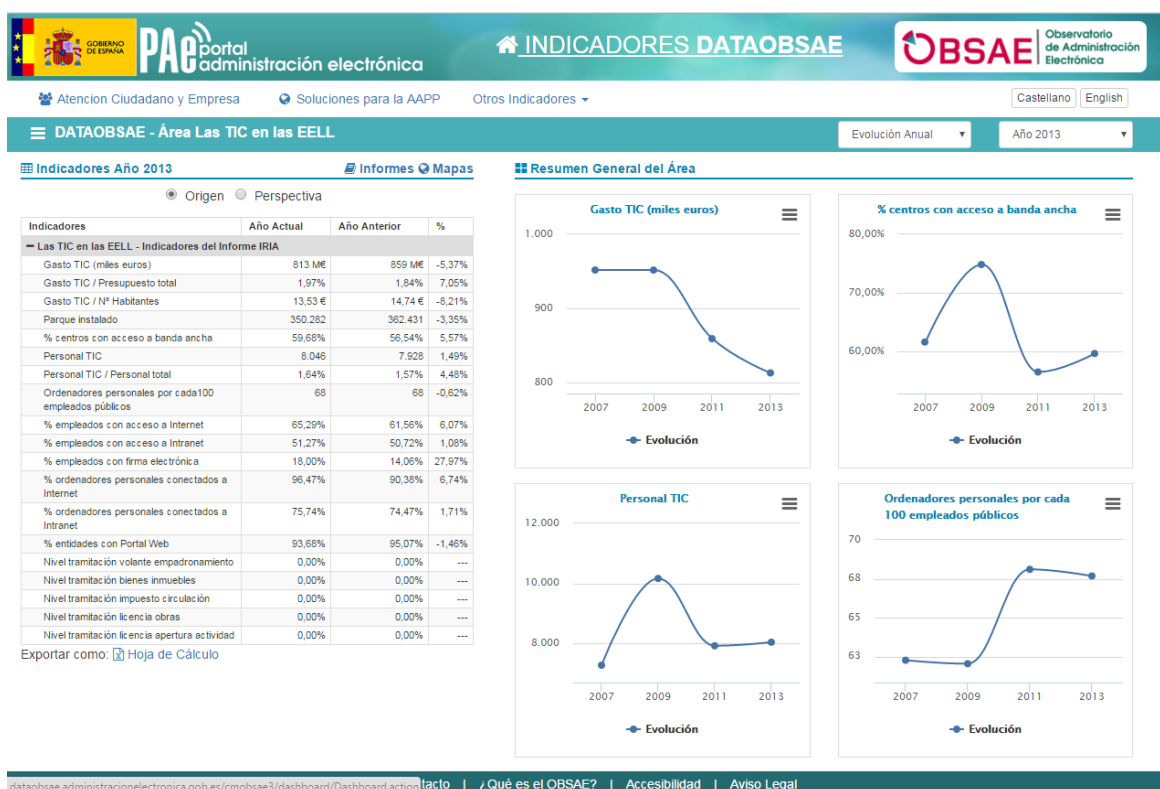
GOBIERNO DE ESPAÑA

PAe portal administración electrónica

INDICADORES DATAOBSAE

OBSAE Observatorio de Administración Electrónica

Atencion Ciudadano y Empresa | Soluciones para la AAPP | Otros Indicadores

Castellano | English

DATAOBSAE - Área Las TIC en las EELL

Evolución Anual | Año 2013

Indicadores Año 2013 | Informes | Mapas

Origen | Perspectiva

| Indicadores | Año Actual | Año Anterior | % |
|---|---|---|---|
| Las TIC en las EELL - Indicadores del Informe IRIA | | | |
| Gasto TIC (miles euros) | 813 M€ | 859 M€ | -5,37% |
| Gasto TIC / Presupuesto total | 1,97% | 1,84% | 7,05% |
| Gasto TIC / Nº Habitantes | 13,53 € | 14,74 € | -8,21% |
| Parque instalado | 350.282 | 362.431 | -3,35% |
| % centros con acceso a banda ancha | 59,68% | 56,54% | 5,57% |
| Personal TIC | 8.046 | 7.928 | 1,49% |
| Personal TIC / Personal total | 1,64% | 1,57% | 4,48% |
| Ordenadores personales por cada100 empleados públicos | 68 | 68 | -0,62% |
| % empleados con acceso a Internet | 65,29% | 61,56% | 6,07% |
| % empleados con acceso a Intranet | 51,27% | 50,72% | 1,08% |
| % empleados con firma electrónica | 18,00% | 14,06% | 27,97% |
| % ordenadores personales conectados a Internet | 96,47% | 90,38% | 6,74% |
| % ordenadores personales conectados a Intranet | 75,74% | 74,47% | 1,71% |
| % entidades con Portal Web | 93,68% | 95,07% | -1,46% |
| Nivel tramitación volante empadronamiento | 0,00% | 0,00% | --- |
| Nivel tramitación bienes inmuebles | 0,00% | 0,00% | --- |
| Nivel tramitación impuesto circulación | 0,00% | 0,00% | --- |
| Nivel tramitación licencia obras | 0,00% | 0,00% | --- |
| Nivel tramitación licencia apertura actividad | 0,00% | 0,00% | --- |

Exportar como: Hoja de Cálculo

Resumen General del Área

Gasto TIC (miles euros)
1.000
900
800
2007 2009 2011 2013
Evolución

% centros con acceso a banda ancha
80,00%
70,00%
60,00%
2007 2009 2011 2013
Evolución

Personal TIC
12.000
10.000
8.000
2007 2009 2011 2013
Evolución

Ordenadores personales por cada 100 empleados públicos
70
68
65
63
2007 2009 2011 2013
Evolución

dataobsae.administracionelectronica.gob.es/cmobsae3/dashboard/Dashboard.action tacto | ¿Qué es el OBSAE? | Accesibilidad | Aviso Legal